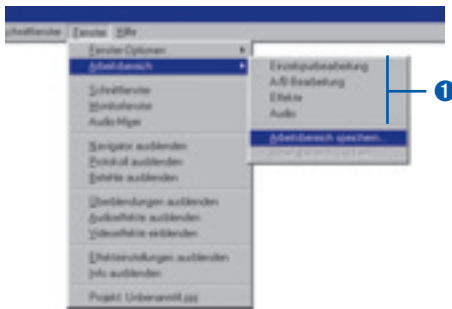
chnittfenster Fenster Hilfe

Fenster-Optionen
Arbeitsbereich
Schnittfenster
Monitorfenster
Audio-Mixer
Navigator ausblenden
Protokoll ausblenden
Befehle ausblenden
Überblendungen ausblenden
Audioeffekte ausblenden
Videoeffekte einblenden
Effekteinstellungen ausblenden
Info ausblenden
Projekt: Urbanamt4.ppj

Einzelspurbearbeitung
A/B-Bearbeitung
Effekte
Audio
Arbeitsbereich speichern...
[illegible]

1